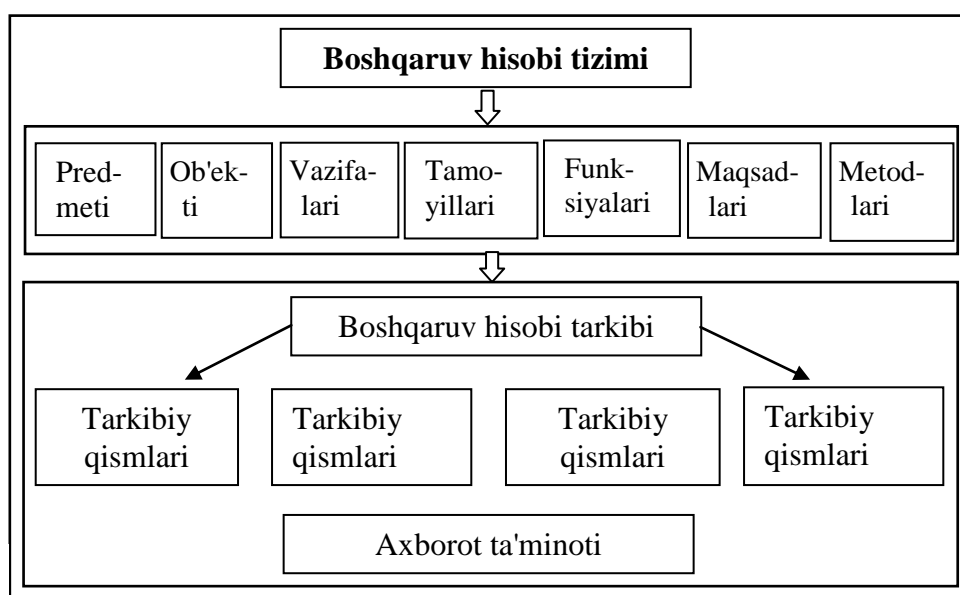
Boshqaruv hisobi tizimi

Predmeti

Ob'ekti

Vazifalari

Tamoyillari

Funksiyalari

Maqsadlari

Metodlari

Boshqaruv hisobi tarkibi

Tarkibiy qismlari

Tarkibiy qismlari

Tarkibiy qismlari

Tarkibiy qismlari

Axborot ta'minoti